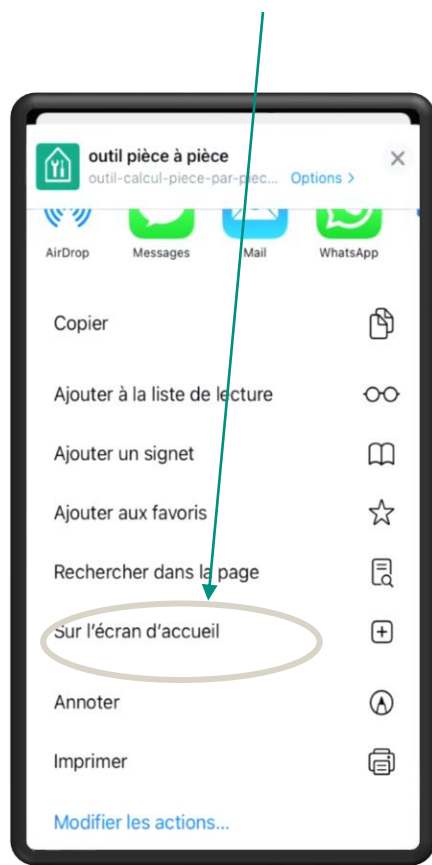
outil pièce à pièce
outil-calcul-piece-par-piec...
Options >

AirDrop
Messages
Mail
WhatsApp

Copier

Ajouter à la liste de lecture

Ajouter un signet

Ajouter aux favoris

Rechercher dans la page

Sur l'écran d'accueil

Annoter

Imprimer

Modifier les actions...